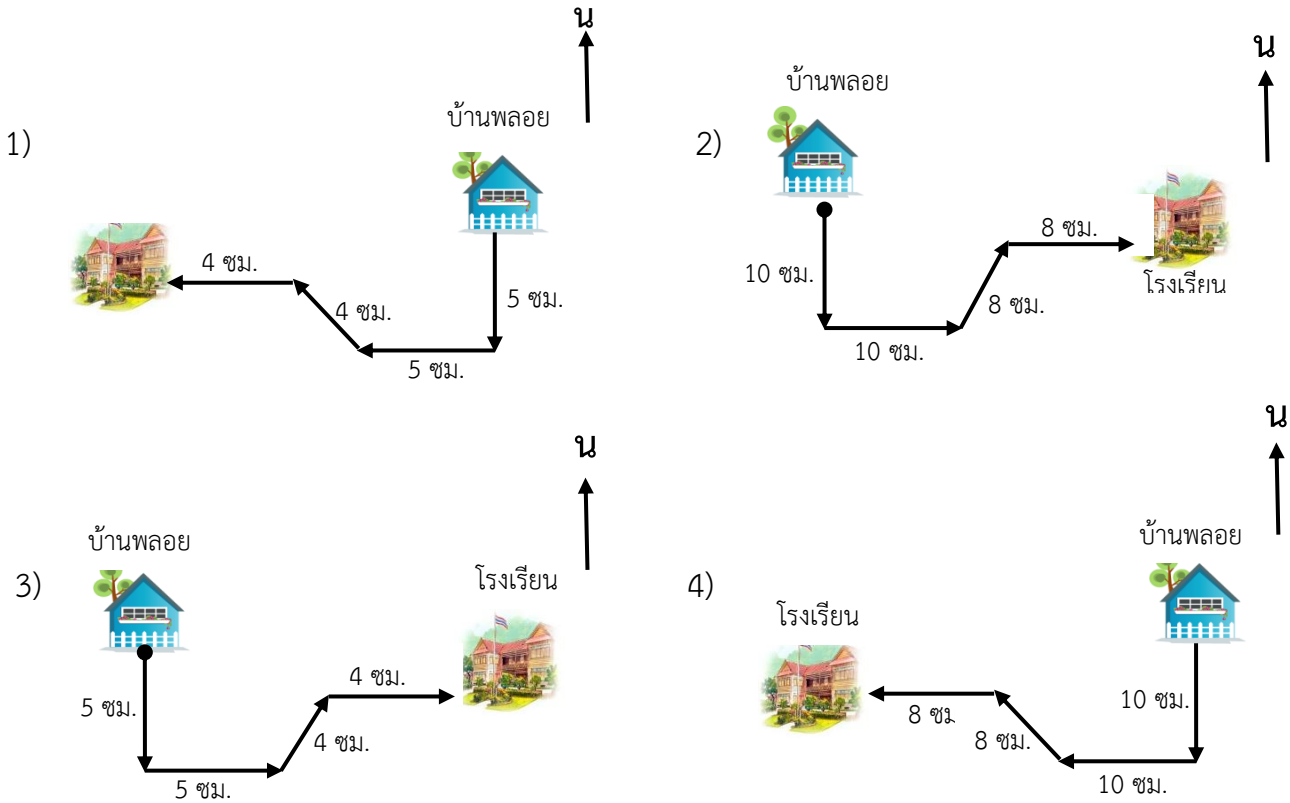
1)

น

บ้านพลอย

4 ซม.

4 ซม.

5 ซม.

5 ซม.

2)

บ้านพลอย

น

10 ซม.

8 ซม.

โรงเรียน

8 ซม.

10 ซม.

3)

น

บ้านพลอย

โรงเรียน

5 ซม.

4 ซม.

4 ซม.

5 ซม.

4)

น

บ้านพลอย

โรงเรียน

8 ซม

10 ซม.

8 ซม.

10 ซม.